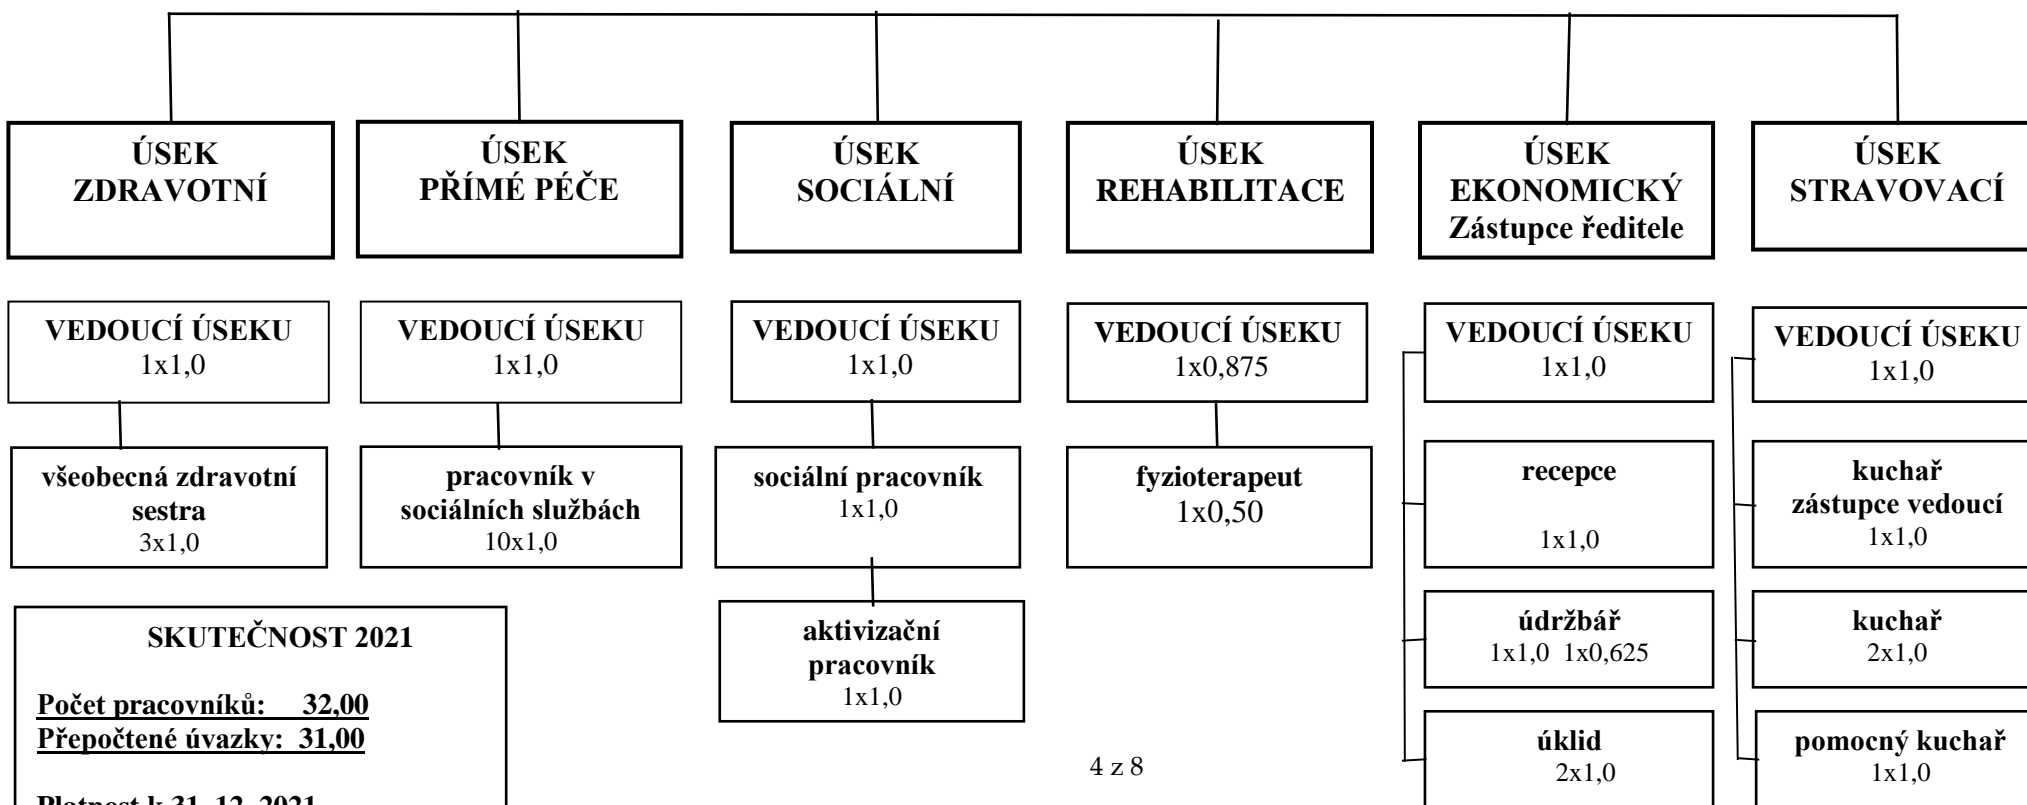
ÚSEK ZDRAVOTNÍ

ÚSEK PŘÍMÉ PÉČE

ÚSEK SOCIÁLNÍ

ÚSEK REHABILITACE

ÚSEK EKONOMICKÝ Zástupce ředitele

ÚSEK STRAVOVACÍ

VEDOUCÍ ÚSEKU 1x1,0

všeobecná zdravotní sestra 3x1,0

VEDOUCÍ ÚSEKU 1x1,0

pracovník v sociálních službách 10x1,0

VEDOUCÍ ÚSEKU 1x1,0

sociální pracovník 1x1,0

aktivizační pracovník 1x1,0

VEDOUCÍ ÚSEKU 1x0,875

fyzioterapeut 1x0,50

VEDOUCÍ ÚSEKU 1x1,0

recepce 1x1,0

údržbář 1x1,0 1x0,625

úklid 2x1,0

VEDOUCÍ ÚSEKU 1x1,0

kuchař zástupce vedoucí 1x1,0

kuchař 2x1,0

pomocný kuchař 1x1,0

SKUTEČNOST 2021

Počet pracovníků: 32,00
Přepočtené úvazky: 31,00

Platnost k 31. 12. 2021

4 z 8